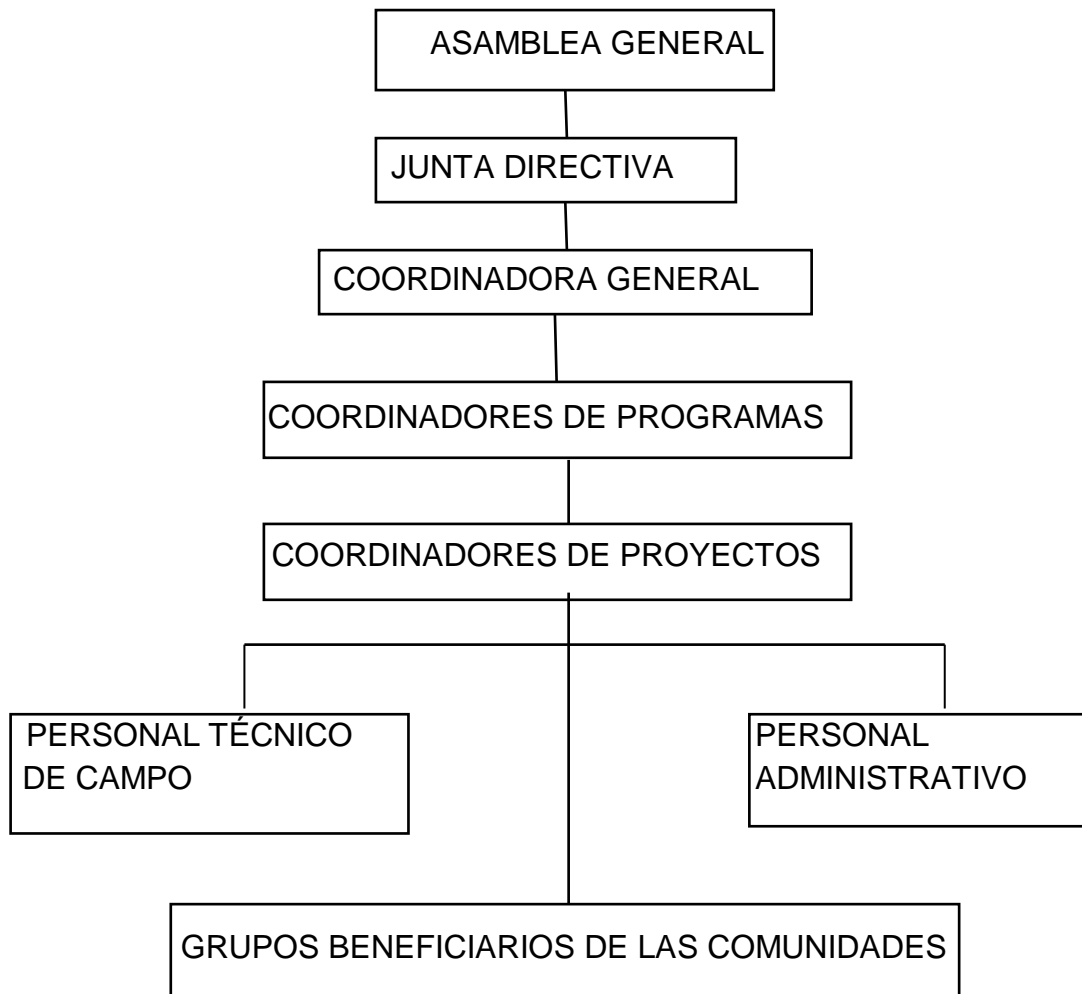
ASAMBLEA GENERAL

JUNTA DIRECTIVA

COORDINADORA GENERAL

COORDINADORES DE PROGRAMAS

COORDINADORES DE PROYECTOS

PERSONAL TÉCNICO DE CAMPO

PERSONAL ADMINISTRATIVO

GRUPOS BENEFICIARIOS DE LAS COMUNIDADES